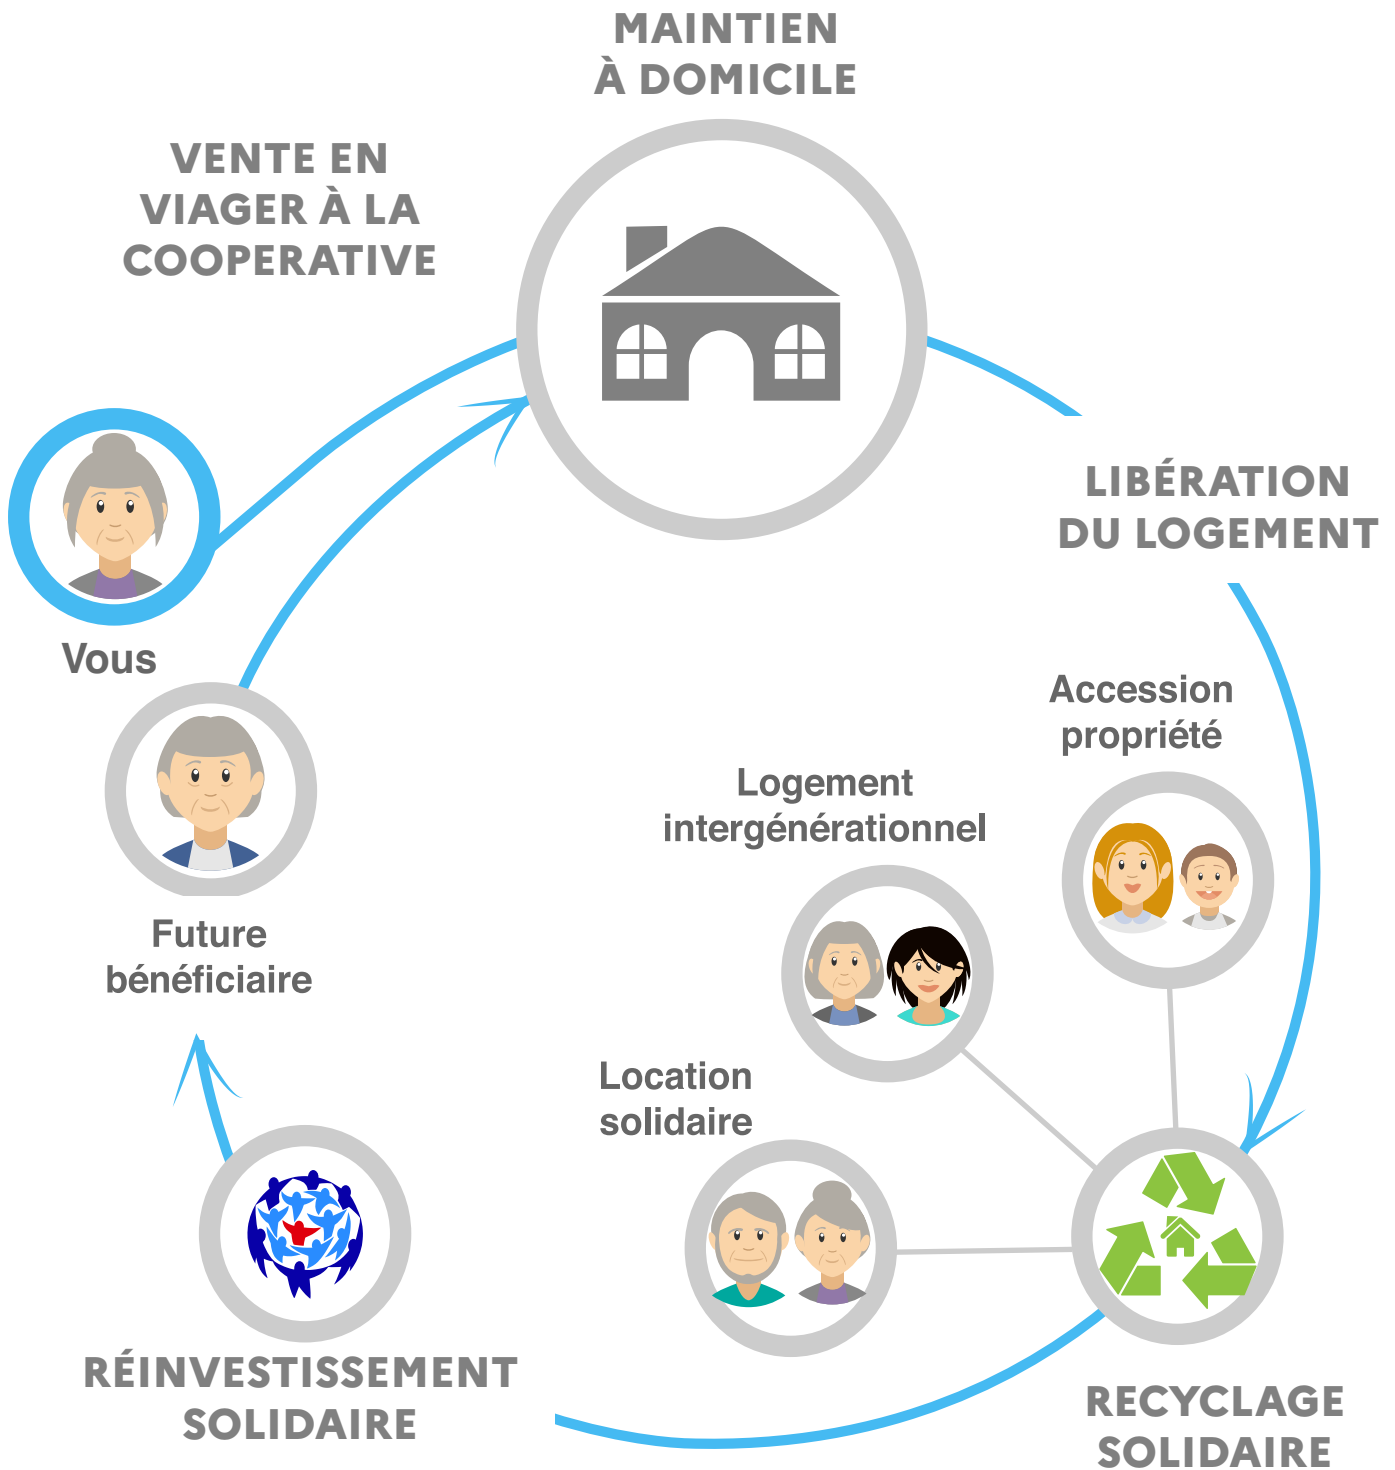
MAINTIEN À DOMICILE

VENTE EN VIAGER À LA COOPERATIVE

Vous

LIBÉRATION DU LOGEMENT

Accession propriété

Logement intergénérationnel

Future bénéficiaire

Location solidaire

RÉINVESTISSEMENT SOLIDAIRE

RECYCLAGE SOLIDAIRE